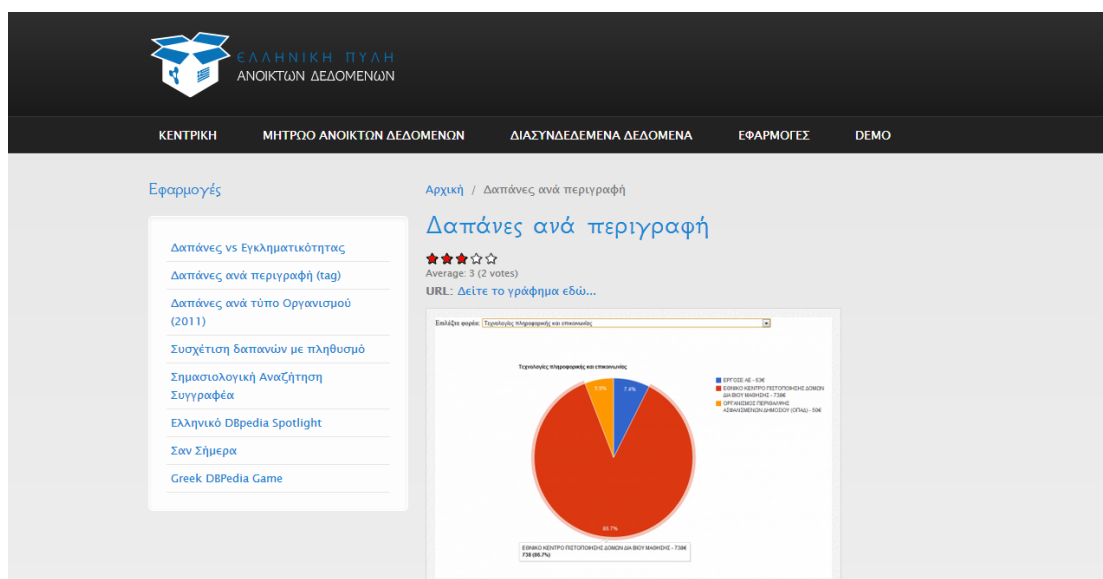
ΕΛΛΗΝΙΚΗ ΠΥΛΗ
ΑΝΟΙΚΤΩΝ ΔΕΔΟΜΕΝΩΝ

ΚΕΝΤΡΙΚΗ
ΜΗΤΡΩΟ ΑΝΟΙΚΤΩΝ ΔΕΔΟΜΕΝΩΝ
ΔΙΑΣΥΝΔΕΔΕΜΕΝΑ ΔΕΔΟΜΕΝΑ
ΕΦΑΡΜΟΓΕΣ
DEMO

Εφαρμογές

Δαπάνες vs Εγκληματικότητας
Δαπάνες ανά περιγραφή (tag)
Δαπάνες ανά τύπο Οργανισμού (2011)
Συσχέτιση δαπανών με πληθυσμό
Σημασιολογική Αναζήτηση Συγγραφέα
Ελληνικό DBpedia Spotlight
Σαν Σήμερα
Greek DBPedia Game

Αρχική / Δαπάνες ανά περιγραφή

Δαπάνες ανά περιγραφή

Average: 3 (2 votes)
URL: Δείτε το γράφημα εδώ...

Επιλέξτε φορέα: Τεχνολογίες πληροφορικής και επικοινωνίας

Τεχνολογίες πληροφορικής και επικοινωνίας

ΕΡΓΟΣΕ ΑΕ - 63€
ΕΘΝΙΚΟ ΚΕΝΤΡΟ ΠΙΣΤΟΠΟΙΗΣΗΣ ΔΟΜΩΝ ΔΙΑ ΒΙΟΥ ΜΑΘΗΣΗΣ - 738€
ΟΡΓΑΝΙΣΜΟΣ ΠΕΡΙΘΑΛΨΗΣ ΑΣΦΑΛΙΣΜΕΝΩΝ ΔΗΜΟΣΙΟΥ (ΟΠΑΔ) - 59€

5.5%
7.4%
86.7%

ΕΘΝΙΚΟ ΚΕΝΤΡΟ ΠΙΣΤΟΠΟΙΗΣΗΣ ΔΟΜΩΝ ΔΙΑ ΒΙΟΥ ΜΑΘΗΣΗΣ - 738€
738 (86.7%)